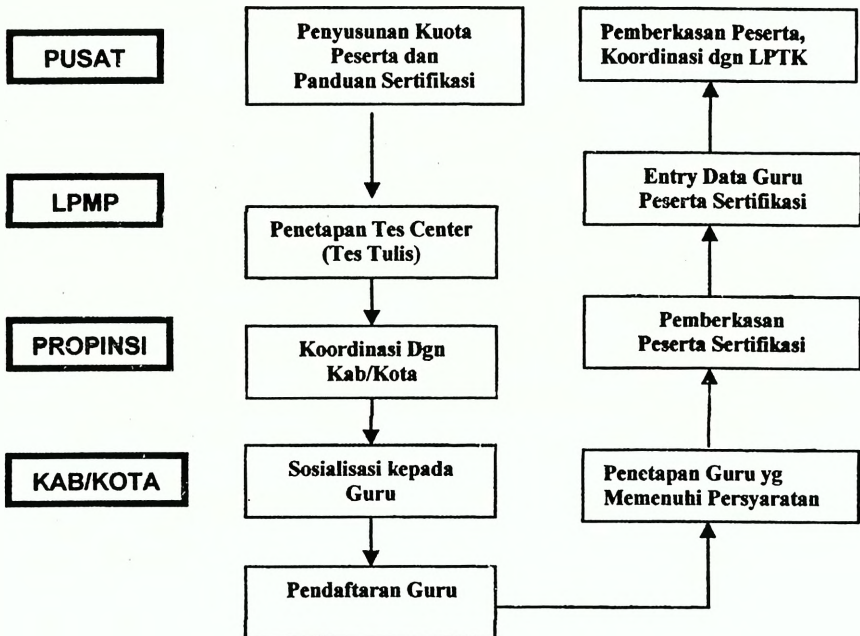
PUSAT

Penyusunan Kuota Peserta dan Panduan Sertifikasi

Pemberkasan Peserta, Koordinasi dgn LPTK

LPMP

Entry Data Guru Peserta Sertifikasi

Penetapan Tes Center (Tes Tulis)

PROPINSI

Pemberkasan Peserta Sertifikasi

Koordinasi Dgn Kab/Kota

KAB/KOTA

Sosialisasi kepada Guru

Penetapan Guru yg Memenuhi Persyaratan

Pendaftaran Guru